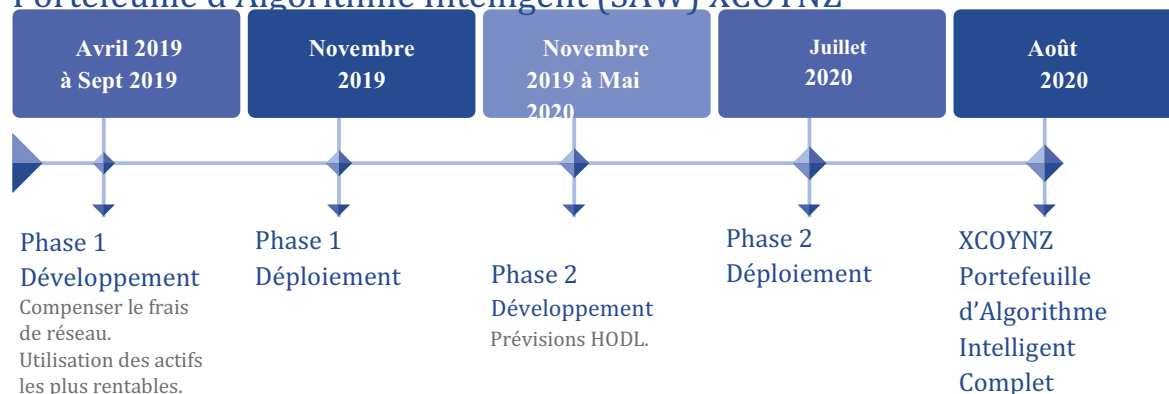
Portefeuille d'Algorithme Intelligent (SAW) XCOYNZ

Avril 2019 à Sept 2019

Novembre 2019

Novembre 2019 à Mai 2020

Juillet 2020

Août 2020

Phase 1 Développement
Compenser le frais de réseau. Utilisation des actifs les plus rentables.

Phase 1 Déploiement

Phase 2 Développement
Prévisions HODL.

Phase 2 Déploiement

XCOYNZ Portefeuille d'Algorithme Intelligent Complet